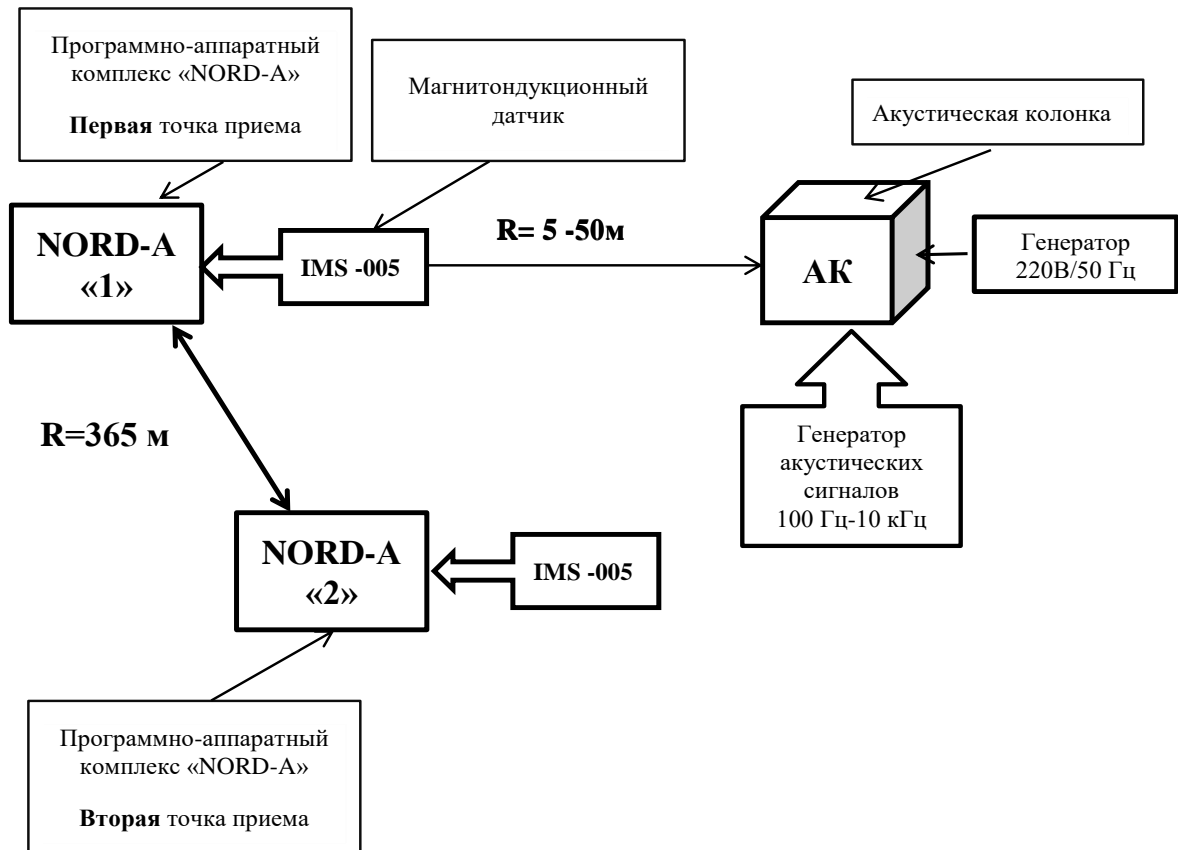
Программно-аппаратный комплекс «NORD-A»

**Первая** точка приема

Магнитондукционный датчик

Акустическая колонка

NORD-A «1»

IMS -005

R= 5 -50м

АК

Генератор 220В/50 Гц

R=365 м

Генератор акустических сигналов 100 Гц-10 кГц

NORD-A «2»

IMS -005

Программно-аппаратный комплекс «NORD-A»

**Вторая** точка приема